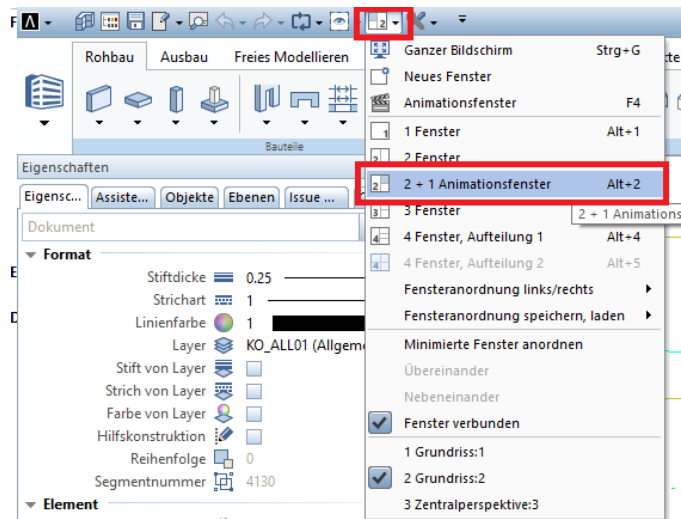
F

Rohbau
Ausbau
Freies Modellieren
Bauteile

Eigenschaften
Eigensc...
Assiste...
Objekte
Ebenen
Issue ...
Dokument

Format
Stiftdicke 0.25
Strichart 1
Linienfarbe 1
Layer KO_ALL01 (Allgem
Stift von Layer
Strich von Layer
Farbe von Layer
Hilfskonstruktion
Reihenfolge 0
Segmentnummer 4130
Element

Ganzer Bildschirm Strg+G
Neues Fenster
Animationsfenster F4
1 Fenster Alt+1
2 Fenster
2 + 1 Animationsfenster Alt+2
3 Fenster
4 Fenster, Aufteilung 1 Alt+4
4 Fenster, Aufteilung 2 Alt+5
Fensteranordnung links/rechts
Fensteranordnung speichern, laden
Minimierte Fenster anordnen
Übereinander
Nebeneinander
Fenster verbunden
1 Grundriss:1
2 Grundriss:2
3 Zentralperspektive:3

2 + 1 Animations